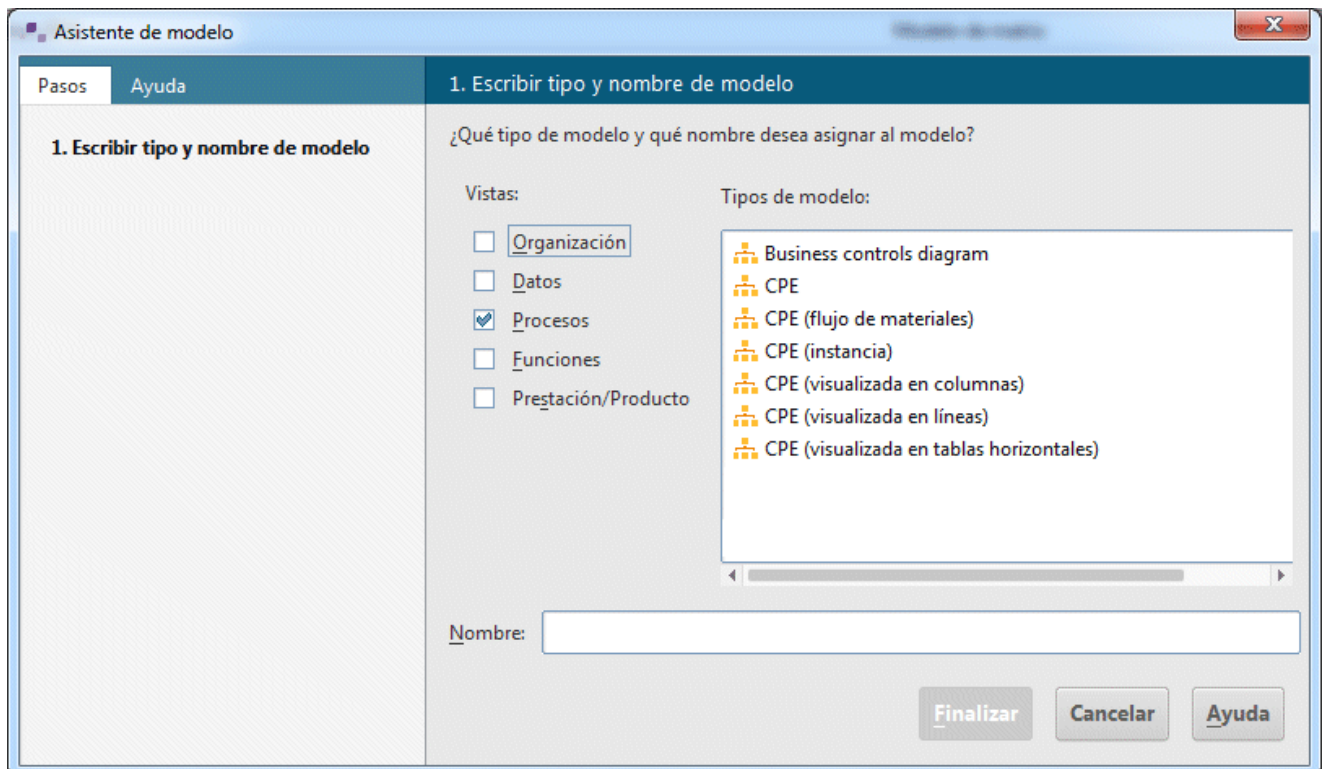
Asistente de modelo

Pasos Ayuda

1. Escribir tipo y nombre de modelo

1. Escribir tipo y nombre de modelo

¿Qué tipo de modelo y qué nombre desea asignar al modelo?

Vistas:

Organización
Datos
Procesos
Funciones
Prestación/Producto

Tipos de modelo:

Business controls diagram
CPE
CPE (flujo de materiales)
CPE (instancia)
CPE (visualizada en columnas)
CPE (visualizada en líneas)
CPE (visualizada en tablas horizontales)

Nombre:

Finalizar Cancelar Ayuda